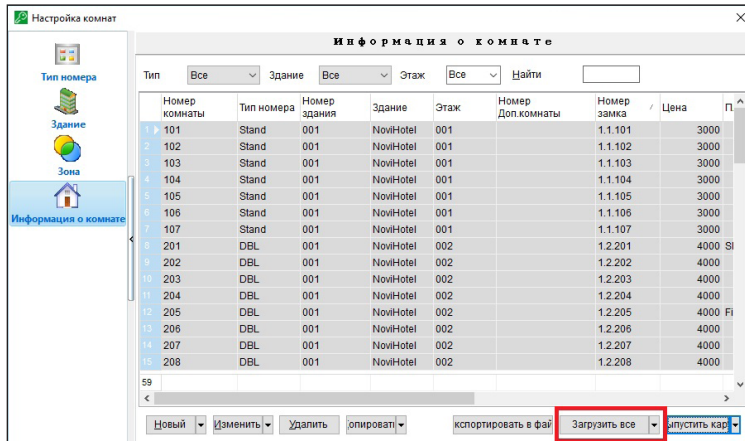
Настройка комнат

Тип номера
Здание
Зона
Информация о комнате

Информация о комнате

Тип Все Здание Все Этаж Все Найти

| | Номер комнаты | Тип номера | Номер здания | Здание | Этаж | Номер Доп.комнаты | Номер замка | Цена | П |
|---|---|---|---|---|---|---|---|---|---|
| 1 | 101 | Stand | 001 | NoviHotel | 001 | | 1.1.101 | 3000 | |
| 2 | 102 | Stand | 001 | NoviHotel | 001 | | 1.1.102 | 3000 | |
| 3 | 103 | Stand | 001 | NoviHotel | 001 | | 1.1.103 | 3000 | |
| 4 | 104 | Stand | 001 | NoviHotel | 001 | | 1.1.104 | 3000 | |
| 5 | 105 | Stand | 001 | NoviHotel | 001 | | 1.1.105 | 3000 | |
| 6 | 106 | Stand | 001 | NoviHotel | 001 | | 1.1.106 | 3000 | |
| 7 | 107 | Stand | 001 | NoviHotel | 001 | | 1.1.107 | 3000 | |
| 8 | 201 | DBL | 001 | NoviHotel | 002 | | 1.2.201 | 4000 | SI |
| 9 | 202 | DBL | 001 | NoviHotel | 002 | | 1.2.202 | 4000 | |
| 10 | 203 | DBL | 001 | NoviHotel | 002 | | 1.2.203 | 4000 | |
| 11 | 204 | DBL | 001 | NoviHotel | 002 | | 1.2.204 | 4000 | |
| 12 | 205 | DBL | 001 | NoviHotel | 002 | | 1.2.205 | 4000 | Fi |
| 13 | 206 | DBL | 001 | NoviHotel | 002 | | 1.2.206 | 4000 | |
| 14 | 207 | DBL | 001 | NoviHotel | 002 | | 1.2.207 | 4000 | |
| 15 | 208 | DBL | 001 | NoviHotel | 002 | | 1.2.208 | 4000 | |

59

Новый Изменить Удалить опировать кспортировать в фай Загрузить все апустить кар